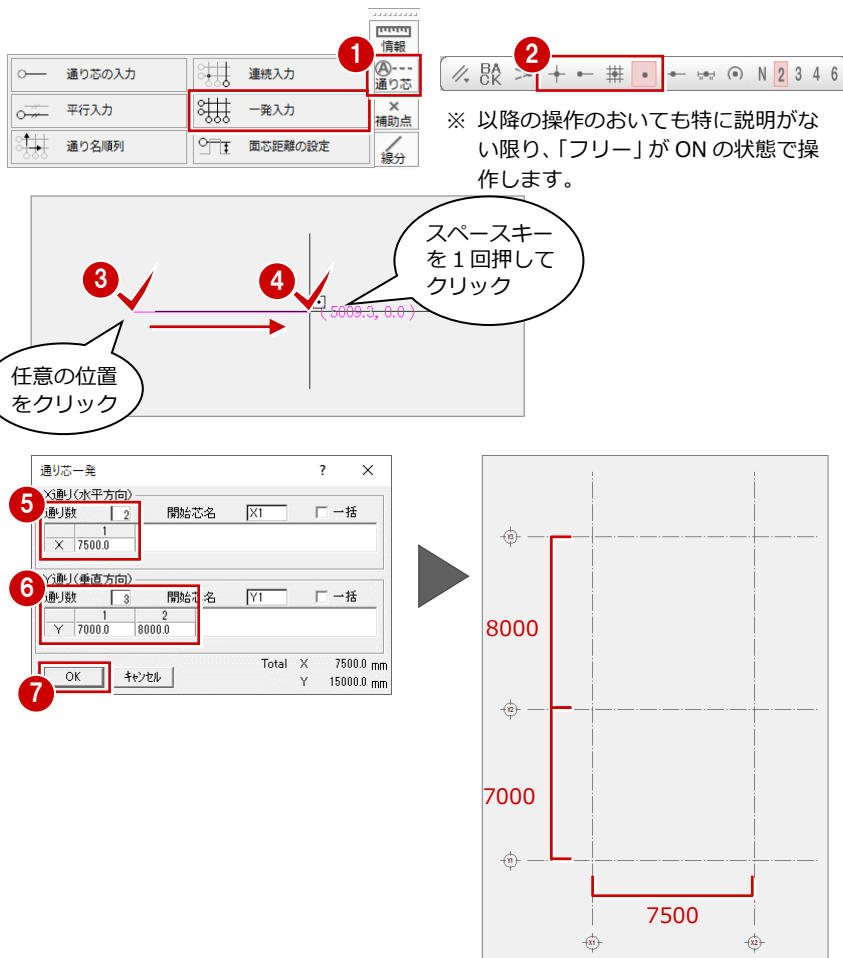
通り芯の入力
連続入力
平行入力
一発入力
通り名順列
面芯距離の設定
情報
通り芯
補助点
線分
1
2
BACK
N 2 3 4 6

※ 以降の操作のおいても特に説明がない限り、「フリー」が ON の状態で操作します。

3
4
スペースキーを 1 回押してクリック
( 5009.3, 0.0 )
任意の位置をクリック

通り芯一発
?
×
5
X通り(水平方向)
通り数 2
開始芯名 X1
一括
| | 1 |
|---|---|
| X | 7500.0 |

6
Y通り(垂直方向)
通り数 3
開始芯名 Y1
一括
| | 1 | 2 |
|---|---|---|
| Y | 7000.0 | 8000.0 |

Total X 7500.0 mm
Y 15000.0 mm
OK
キャンセル
7

Y3
Y2
Y1
8000
7000
7500
X1
X2